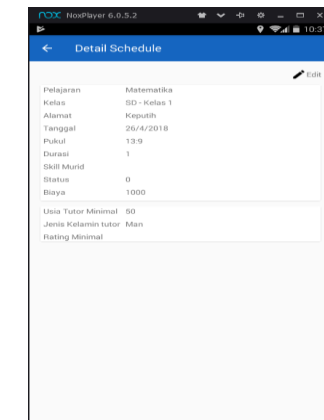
NoxPlayer 6.0.5.2

10:3

Detail Schedule

Edit

| | |
|---|---|
| Pelajaran | Matematika |
| Kelas | SD - Kelas 1 |
| Alamat | Keputih |
| Tanggal | 26/4/2018 |
| Pukul | 13:9 |
| Durasi | 1 |
| Skill Murid | |
| Status | 0 |
| Biaya | 1000 |

| | |
|---|---|
| Usia Tutor Minimal | 50 |
| Jenis Kelamin tutor | Man |
| Rating Minimal | |